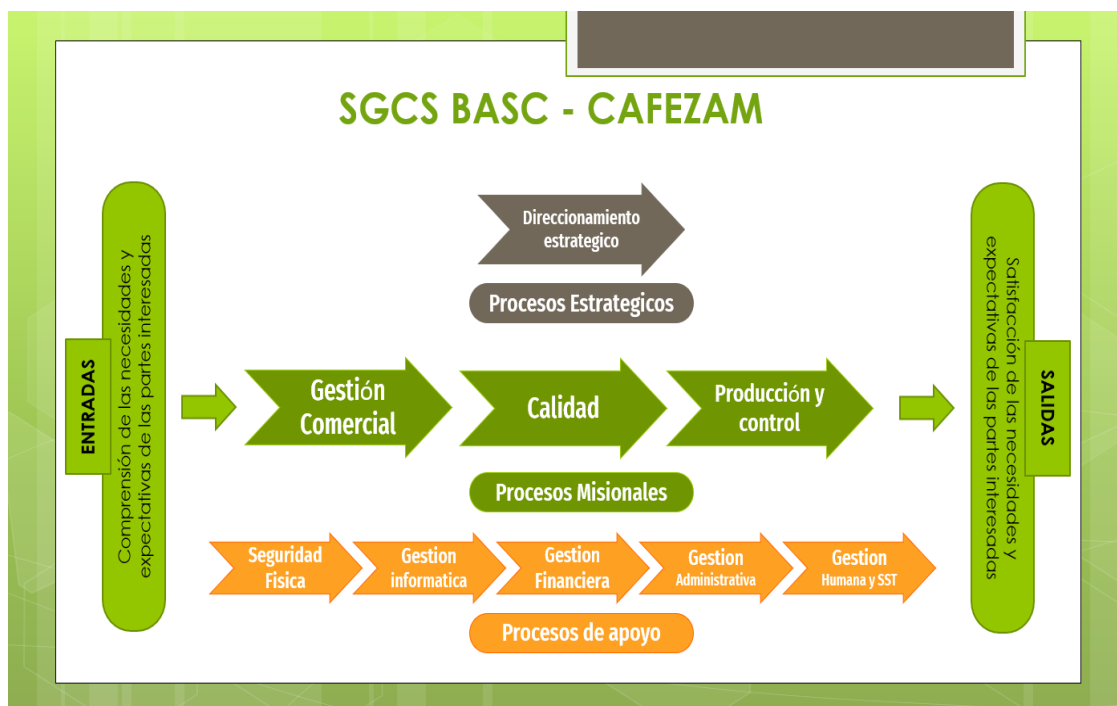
SGCS BASC - CAFEZAM

ENTRADAS

Comprensión de las necesidades y expectativas de las partes interesadas

Direccionamiento estrategico

Procesos Estrategicos

Gestión Comercial

Calidad

Producción y control

Procesos Misionales

Seguridad Fisica

Gestion informatica

Gestion Financiera

Gestion Administrativa

Gestion Humana y SST

Procesos de apoyo

SALIDAS

Satisfacción de las necesidades y expectativas de las partes interesadas